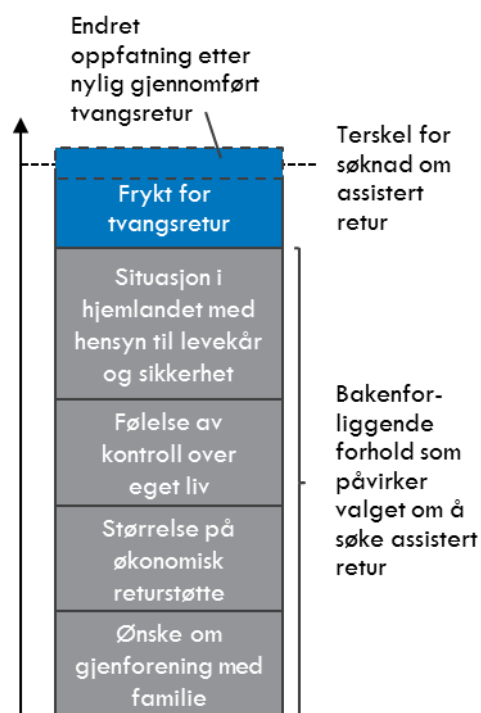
Endret oppfatning etter nylig gjennomført tvangsretur

Terskel for søknad om assistert retur

Frykt for tvangsretur

Situasjon i hjemlandet med hensyn til levekår og sikkerhet

Følelse av kontroll over eget liv

Størrelse på økonomisk returstøtte

Ønske om gjenforening med familie

Bakenforliggende forhold som påvirker valget om å søke assistert retur